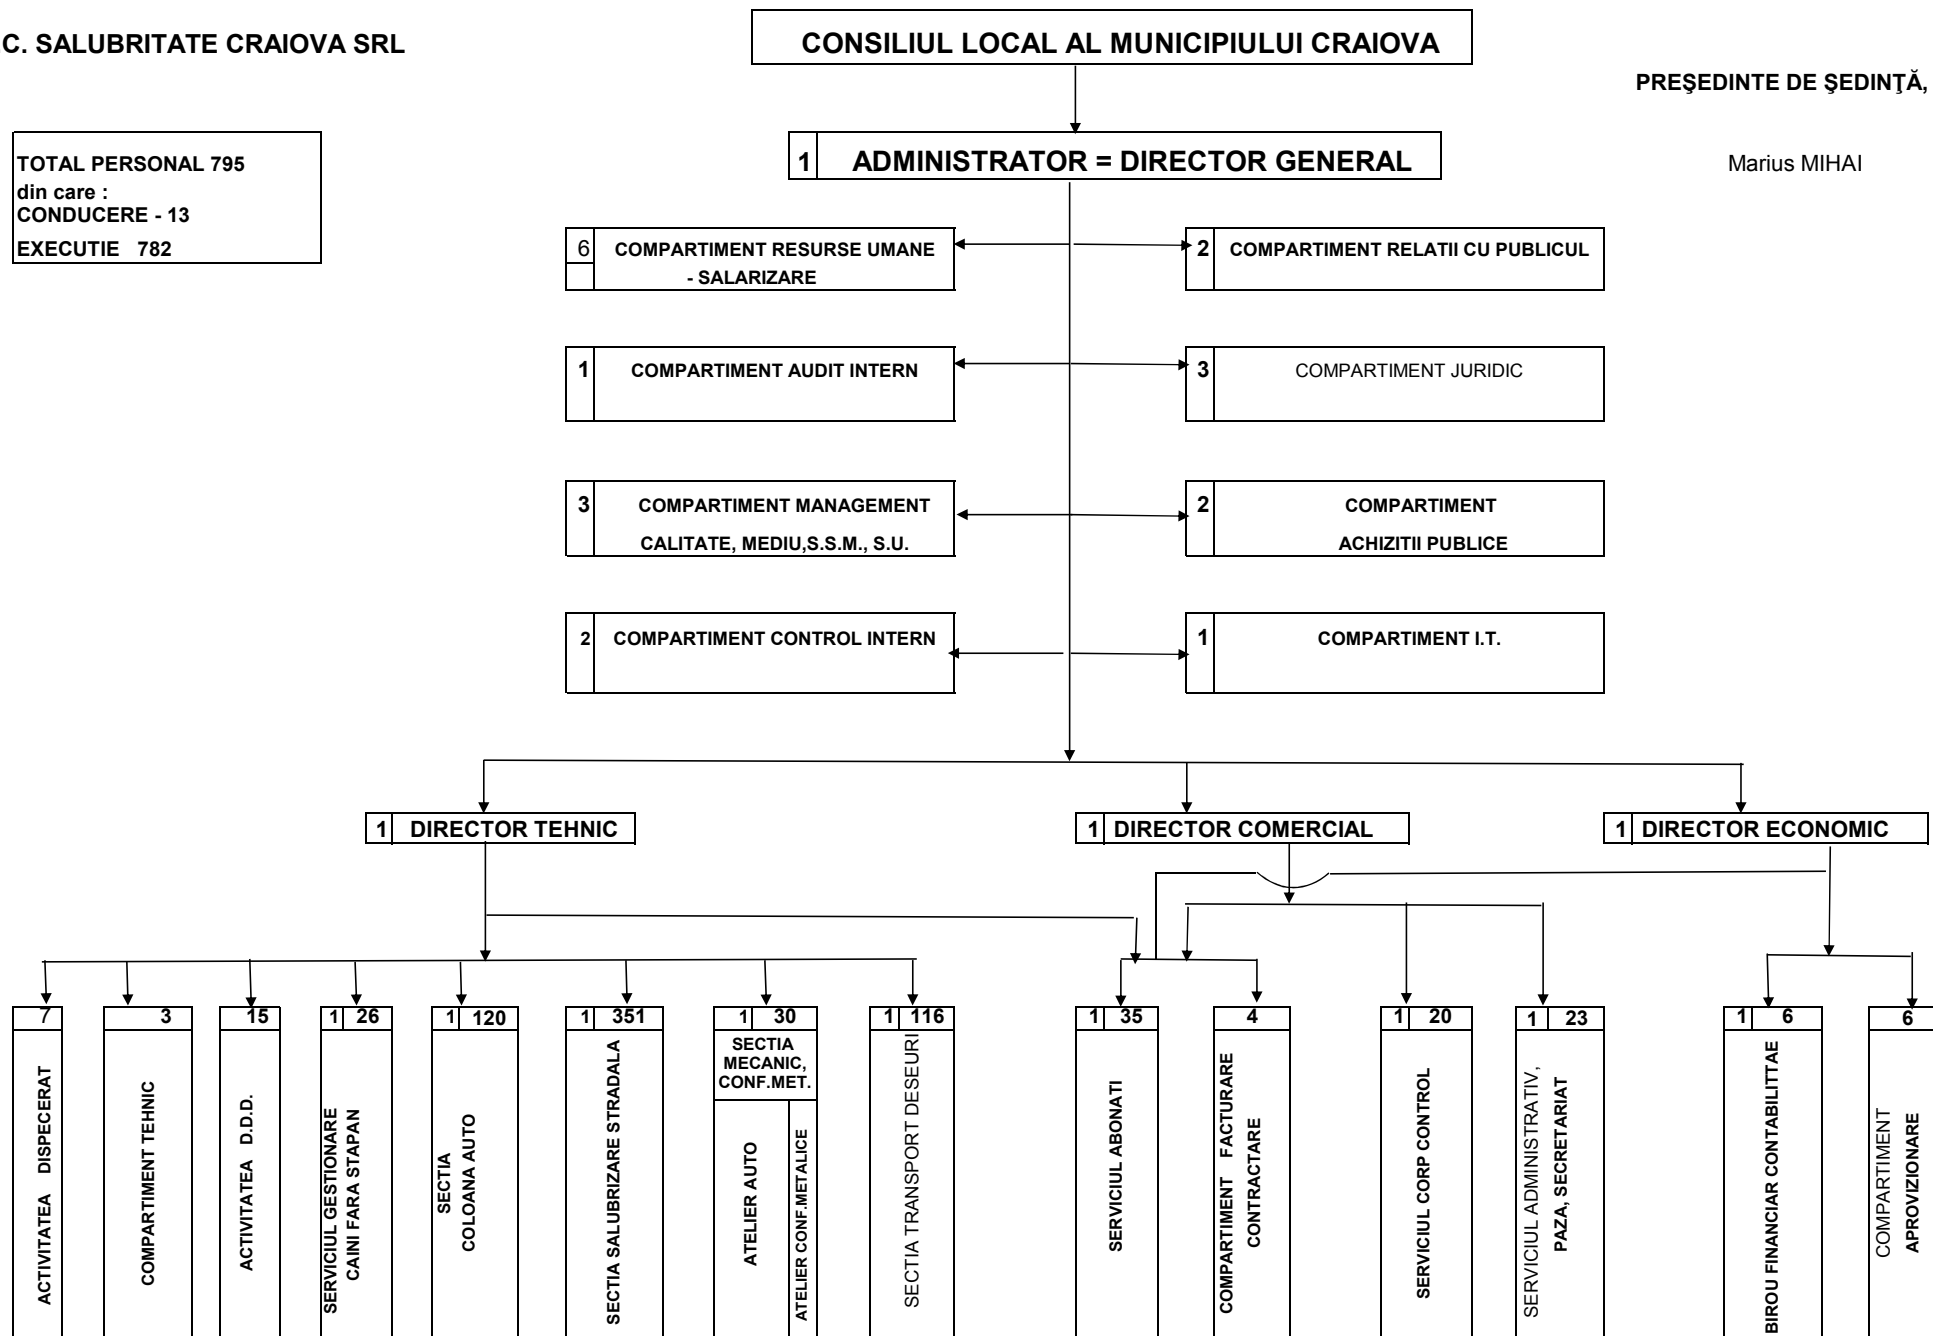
C. SALUBRITATE CRAIOVA SRL

CONSILIUL LOCAL AL MUNICIPIULUI CRAIOVA

PREŞEDINTE DE ŞEDINŢĂ,

Marius MIHAI

TOTAL PERSONAL 795
din care :
CONDUCERE - 13
EXECUTIE 782

1 ADMINISTRATOR = DIRECTOR GENERAL

6 COMPARTIMENT RESURSE UMANE - SALARIZARE

2 COMPARTIMENT RELATII CU PUBLICUL

1 COMPARTIMENT AUDIT INTERN

3 COMPARTIMENT JURIDIC

3 COMPARTIMENT MANAGEMENT CALITATE, MEDIU,S.S.M., S.U.

2 COMPARTIMENT ACHIZITII PUBLICE

2 COMPARTIMENT CONTROL INTERN

1 COMPARTIMENT I.T.

1 DIRECTOR TEHNIC

1 DIRECTOR COMERCIAL

1 DIRECTOR ECONOMIC

7 ACTIVITATEA DISPECERAT

3 COMPARTIMENT TEHNIC

15 ACTIVITATEA D.D.D.

1 26 SERVICIUL GESTIONARE CAINI FARA STAPAN

1 120 SECTIA COLOANA AUTO

1 351 SECTIA SALUBRIZARE STRADALA

1 30 SECTIA MECANIC, CONF.MET.
ATELIER AUTO
ATELIER CONF.METALICE

1 116 SECTIA TRANSPORT DESEURI

1 35 SERVICIUL ABONATI

4 COMPARTIMENT FACTURARE CONTRACTARE

1 20 SERVICIUL CORP CONTROL

1 23 SERVICIUL ADMINISTRATIV, PAZA, SECRETARIAT

1 6 BIROU FINANCIAR CONTABILITTAE

6 COMPARTIMENT APROVIZIONARE